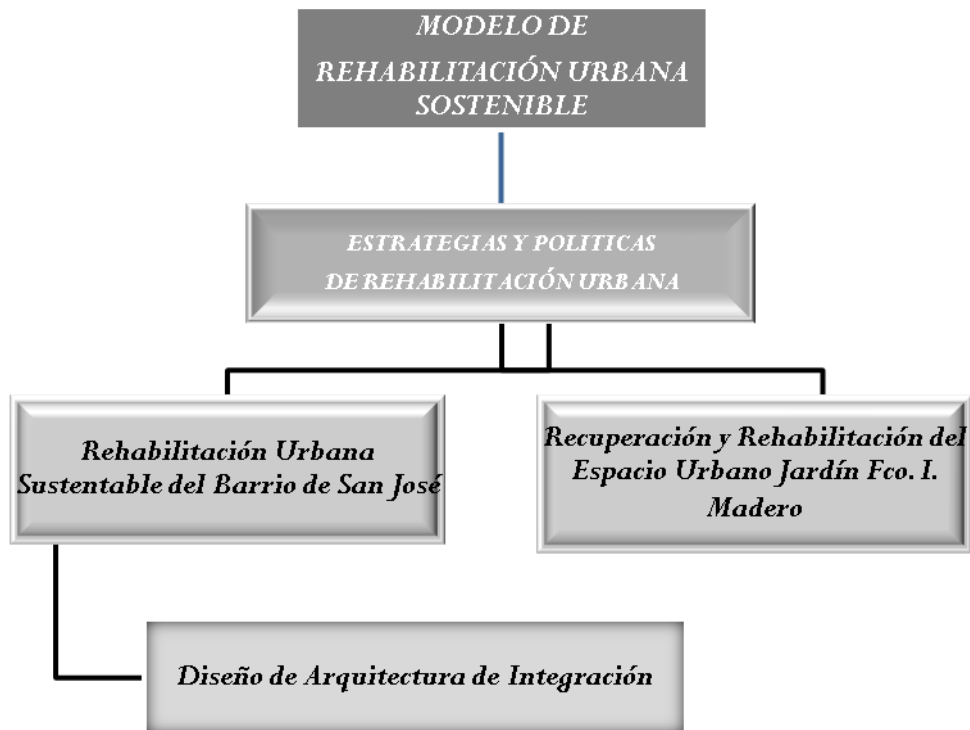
MODELO DE
REHABILITACIÓN URBANA SOSTENIBLE

ESTRATEGIAS Y POLITICAS
DE REHABILITACIÓN URBANA

Rehabilitación Urbana Sustentable del Barrio de San José

Recuperación y Rehabilitación del Espacio Urbano Jardín Fco. I. Madero

Diseño de Arquitectura de Integración